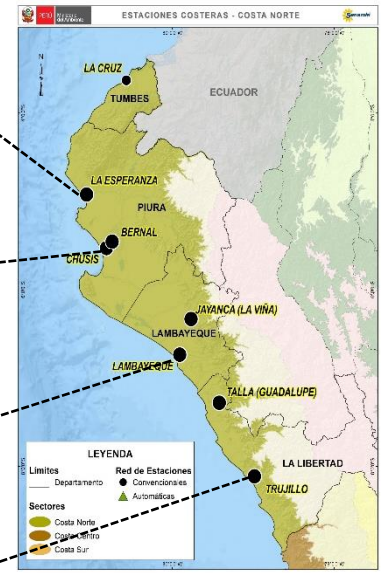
PERÚ Ministerio del Ambiente

ESTACIONES COSTERAS - COSTA NORTE

Senamhi

N

LA CRUZ

TUMBES

ECUADOR

LA ESPERANZA

PIURA

BERNAL

CHUSIS

JAYANCA (LA VIÑA)

LAMBAYEQUE

LAMBAYEQUE

TALLA (GUADALUPE)

LA LIBERTAD

TRUJILLO

LEYENDA

Limites

Departamento

Red de Estaciones

Convencionales

Automáticas

Sectores

Costa Norte

Costa Centro

Costa Sur